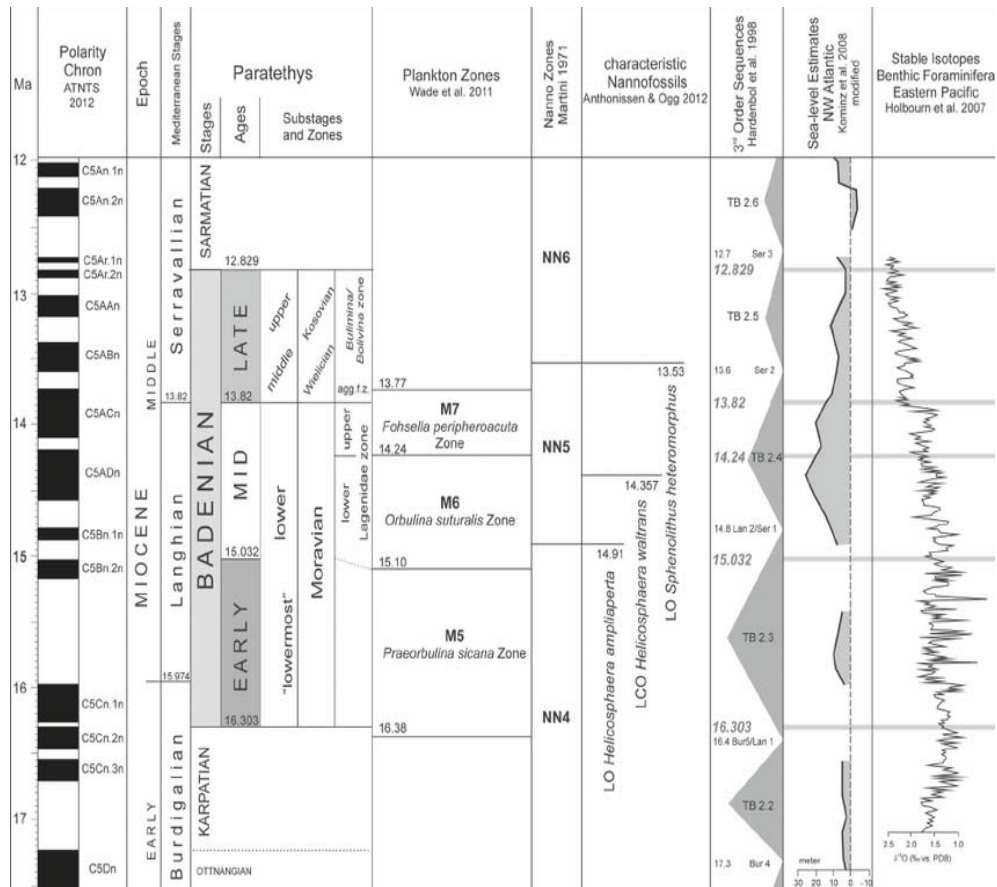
| Ma | Polarity Chron ATNTS 2012 | Epoch | Mediterranean Stages | Paratethys Stages | Paratethys Ages | Paratethys Substages and Zones | Plankton Zones Wade et al. 2011 | Nanno Zones Martini 1971 | characteristic Nannofossils Anthonissen & Ogg 2012 | 3rd Order Sequences Hardenbol et al. 1998 | Sea-level Estimates NW Atlantic Kominz et al. 2008 modified | Stable Isotopes Benthic Foraminifera Eastern Pacific Holbourn et al. 2007 |
|---|---|---|---|---|---|---|---|---|---|---|---|---|

12
C5An.1n
C5An.2n
C5Ar.1n
C5Ar.2n
13
C5AAn
C5ABn
14
C5ACn
C5ADn
15
C5Bn.1n
C5Bn.2n
16
C5Cn.1n
C5Cn.2n
C5Cn.3n
17
C5Dn

MIOCENE
MIDDLE
EARLY

Serravallian
13.82
Langhian
15.974
Burdigalian

SARMATIAN
12.829
BADENIAN
LATE
13.82
MID
15.032
EARLY
16.303
KARPATIAN
OTTNANGIAN

upper
middle
lower
"lowermost"
Kosovian
Wielician
Moravian
Bulimina/ Bolivina zone
agg.f.z.
upper
lower
Lagenidae zone

13.77
M7
Fohsella peripheroacuta Zone
14.24
M6
Orbulina suturalis Zone
15.10
M5
Praeorbulina sicana Zone
16.38

NN6
NN5
NN4

13.53
14.357
14.91
LO Helicosphaera ampliaperta
LCO Helicosphaera waltrans
LO Sphenolithus heteromorphus

TB 2.6
12.7 Ser 3
12.829
TB 2.5
13.6 Ser 2
13.82
14.24 TB 2.4
14.8 Lan 2/Ser 1
15.032
TB 2.3
16.303
16.4 Bur5/Lan 1
TB 2.2
17.3 Bur 4

meter
30 20 10 0 -10

3.5 2.0 1.5 1.0
$\delta^{18}O$ (‰ vs. PDB)